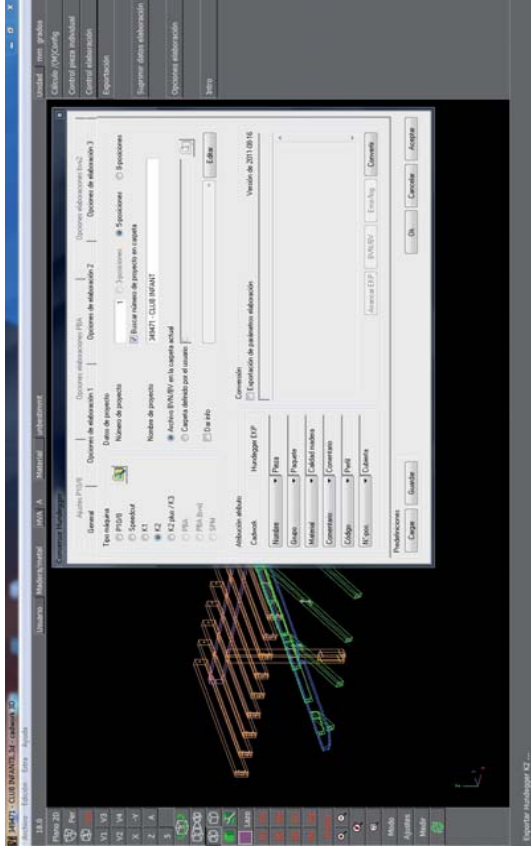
349471 - CLUB INFANT.3d - cadwork 3D

Archivo Edición Extra Ayuda

Usuario Madera/metal HVA A Material Embedment

Convertor Hundegger

Ajustes P10/8
General
Opciones de elaboración 1
Opciones elaboraciones PBA
Opciones de elaboración 2
Opciones elaboraciones Bvx2
Opciones de elaboración 3

Tipo máquina
P10/8
Speedcut
K1
K2
K2 plus / K3
PBA
PBA (b+n)
SPM

Datos de proyecto
Número de proyecto
1
4 posiciones
5 posiciones
6 posiciones
Buscar número de proyecto en carpeta
Nombre de proyecto
349471 - CLUB INFANT
Archivo BVN/BVV en la carpeta actual
Carpeta definido por el usuario
Editar
Dar info

Atribución atributo
Cadwork
Hundegger EXP
Nombre
Pieza
Grupo
Paquete
Material
Calidad madera
Comentario
Comentario
Código
Perfil
Nº pos.
Cubierta

Conversión
Exportación de parámetros elaboración
Versión de 2011-08-16

Avanzar EXP
BVN/BVV
Error.log
Convertir

Predefiniciones
Cargar
Guardar

Ok
Cancelar
Aceptar

Unidad mm grados
Cálculo (TM)Config
Control pieza individual
Control elaboración
Exportación
Suprimir datos elaboración
Opciones elaboración
Intro

Exportar Hundegger K2 ...